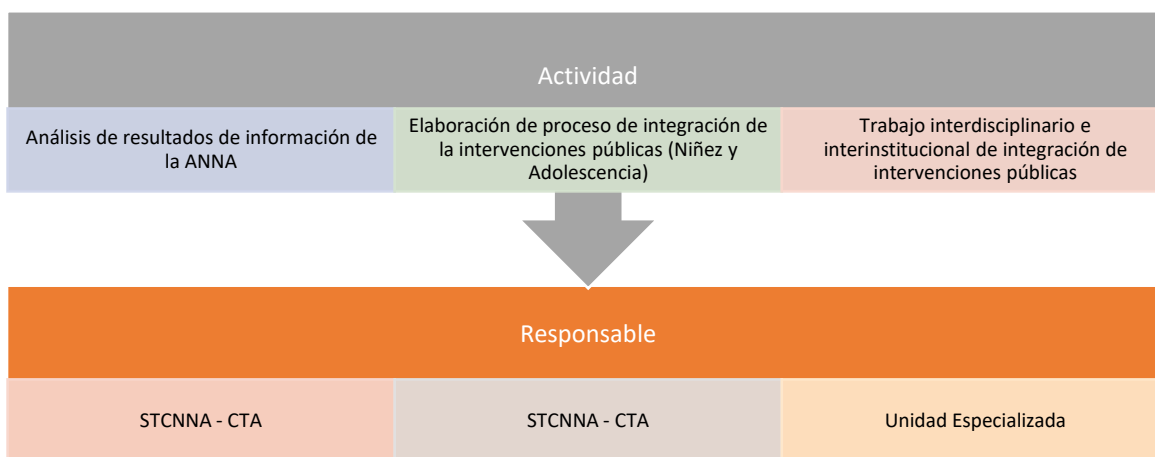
Actividad

Análisis de resultados de información de la ANNA

Elaboración de proceso de integración de la intervenciones públicas (Niñez y Adolescencia)

Trabajo interdisciplinario e interinstitucional de integración de intervenciones públicas

Responsable

STCNNA - CTA

STCNNA - CTA

Unidad Especializada